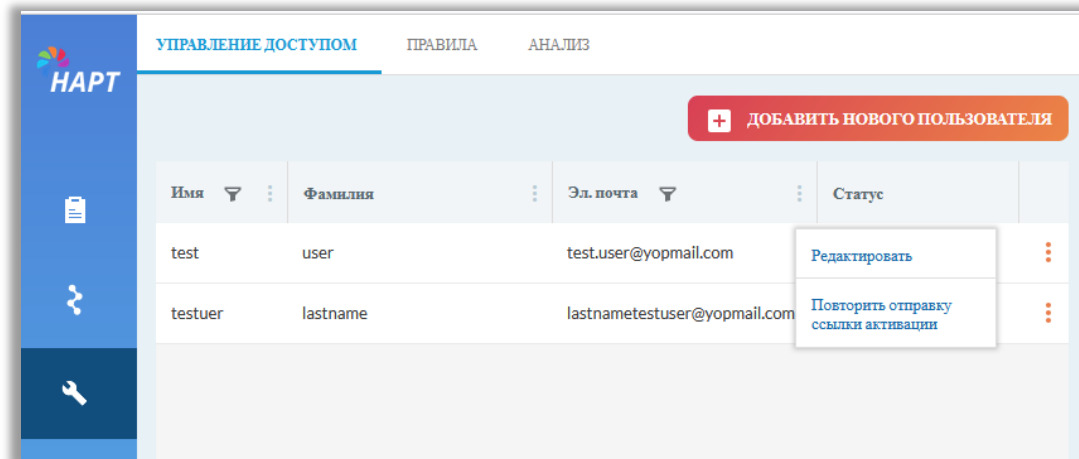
НАРТ

УПРАВЛЕНИЕ ДОСТУПОМ ПРАВИЛА АНАЛИЗ

ДОБАВИТЬ НОВОГО ПОЛЬЗОВАТЕЛЯ

| Имя | Фамилия | Эл. почта | Статус |
|---|---|---|---|
| test | user | test.user@yopmail.com | |
| testuer | lastname | lastnametestuser@yopmail.com | |

Редактировать

Повторить отправку ссылки активации